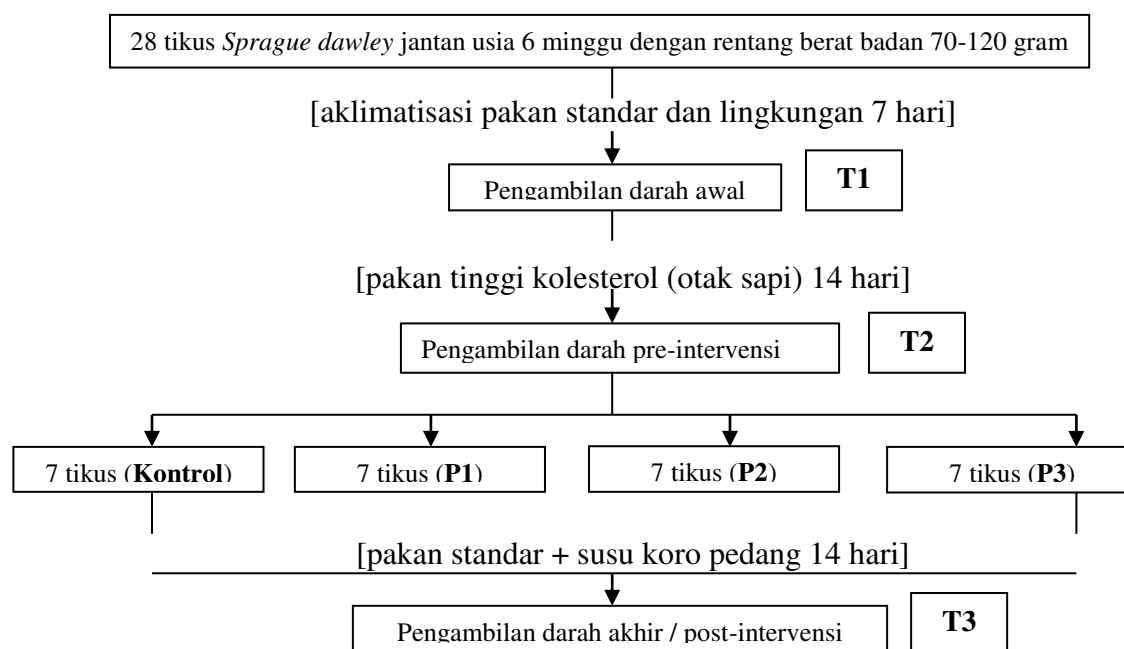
28 tikus *Sprague dawley* jantan usia 6 minggu dengan rentang berat badan 70-120 gram

[aklimatisasi pakan standar dan lingkungan 7 hari]

Pengambilan darah awal

**T1**

[pakan tinggi kolesterol (otak sapi) 14 hari]

Pengambilan darah pre-intervensi

**T2**

7 tikus (**Kontrol**)

7 tikus (**P1**)

7 tikus (**P2**)

7 tikus (**P3**)

[pakan standar + susu koro pedang 14 hari]

Pengambilan darah akhir / post-intervensi

**T3**